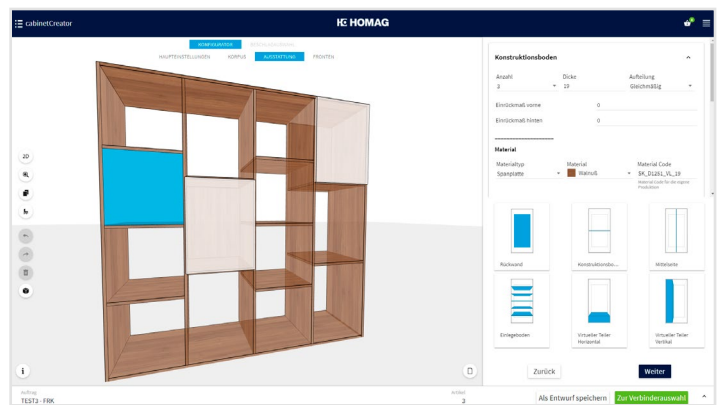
cabinetCreator

HOMAG

KONFIGURATOR

HAUPTEINSTELLUNGEN KORPUS AUSSTATTUNG FRONTEN

2D

Konstruktionsboden

Anzahl
3

Dicke
19

Aufteilung
Gleichmäßig

Einrückmaß vorne
0

Einrückmaß hinten
0

Material

Materialtyp
Spanplatte

Material
Walnuß

Material Code
SK_D1261_VL_19

Material Code für die eigene Produktion

Rückwand

Konstruktionsbo...

Mittelseite

Einlegeboden

Virtueller Teiler Horizontal

Virtueller Teiler Vertikal

Zurück

Weiter

Auftrag
TEST3 - FRK

Artikel
3

Als Entwurf speichern

Zur Verbinderauswahl